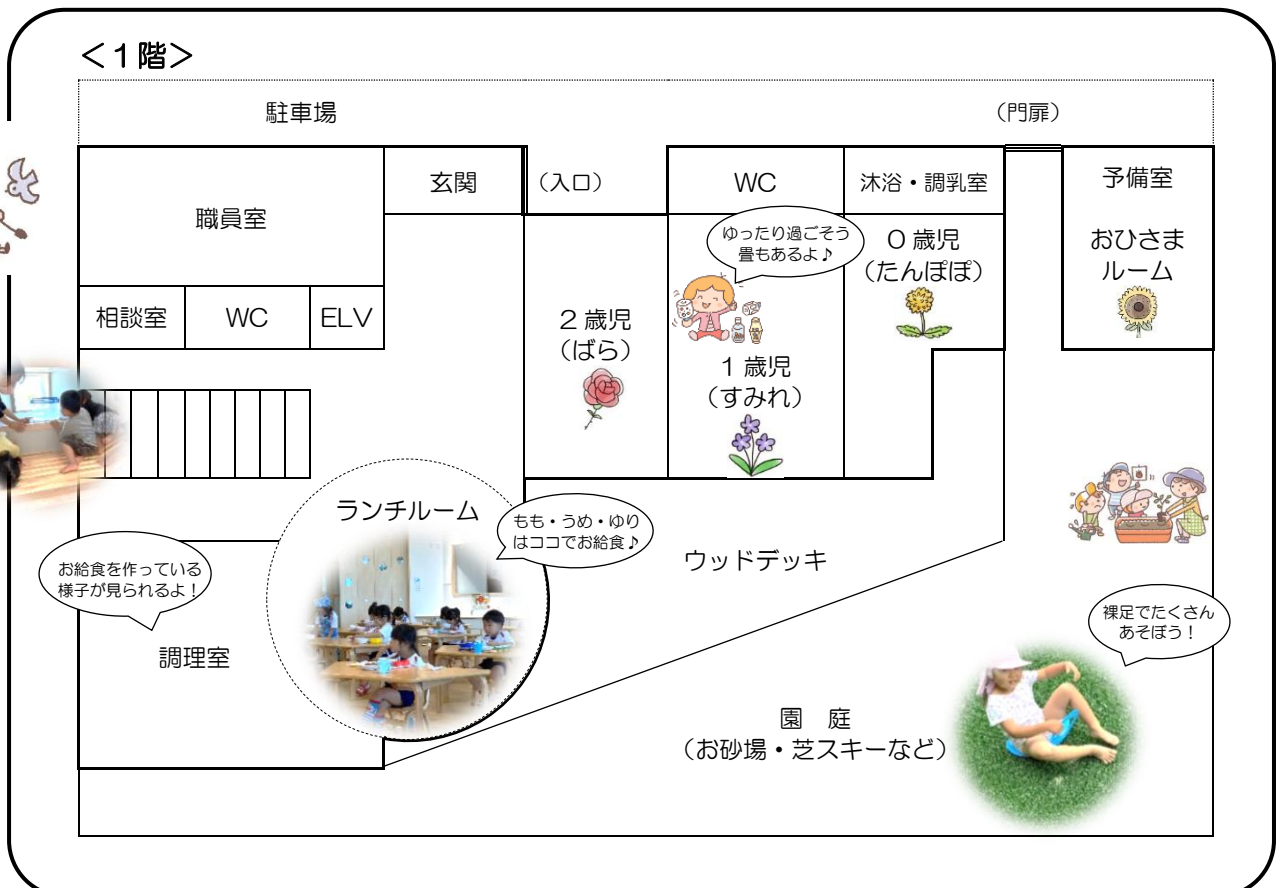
＜1階＞

駐車場

（門扉）

職員室

玄関

（入口）

WC

沐浴・調乳室

予備室

おひさまルーム

ゆったり過ごそう
畳もあるよ♪

0歳児
（たんぽぽ）

相談室

WC

ELV

2歳児
（ばら）

1歳児
（すみれ）

ランチルーム

もも・うめ・ゆり
はココでお給食♪

お給食を作っている
様子が見られるよ！

ウッドデッキ

調理室

裸足でたくさん
あそぼう！

園　庭
（お砂場・芝スキーなど）